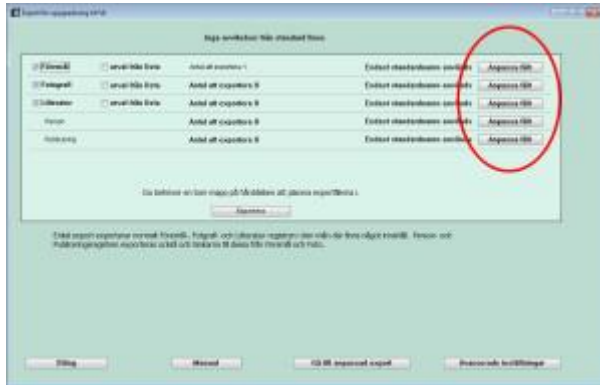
Export för uppgradering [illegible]

Inga avvikelser från standard finns

| Föremål | urval från lista | Antal att exportera 1 | Endast standardnamn används | Anpassa fält |
|---|---|---|---|---|
| Fotografi | urval från lista | Antal att exportera 0 | Endast standardnamn används | Anpassa fält |
| Litteratur | urval från lista | Antal att exportera 0 | Endast standardnamn används | Anpassa fält |
| Person | | Antal att exportera 0 | Endast standardnamn används | Anpassa fält |
| Publicering | | Antal att exportera 0 | Endast standardnamn används | Anpassa fält |

Du behöver en tom mapp på hårddisken att placera exportfilerna i.

Exportera

Enkel export exporterar normalt Föremål, Fotografi och Litteratur registren men välja där finns något innehåll. Person och Publiceringsregistren exporteras enkelt och länkarna till dessa från Föremål och Foto.

Stäng

Manual

Gå till avancerad export

Avancerade inställningar